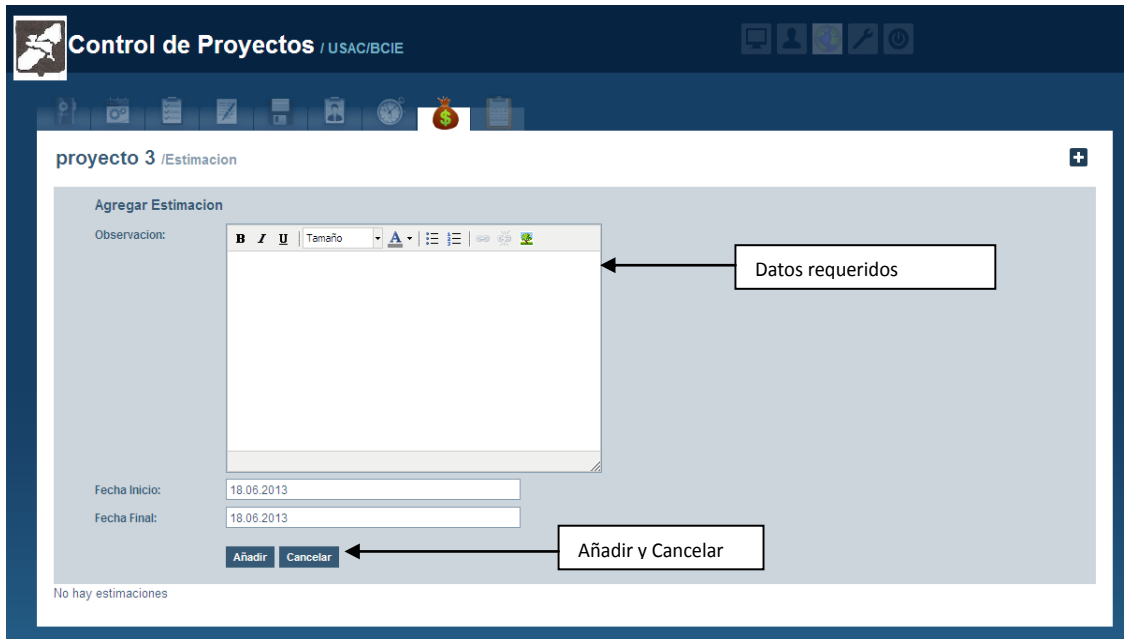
Control de Proyectos / USAC/BCIE

proyecto 3 /Estimacion

Agregar Estimacion

Observacion:

B I U Tamaño A

Datos requeridos

Fecha Inicio: 18.06.2013

Fecha Final: 18.06.2013

Añadir Cancelar

Añadir y Cancelar

No hay estimaciones